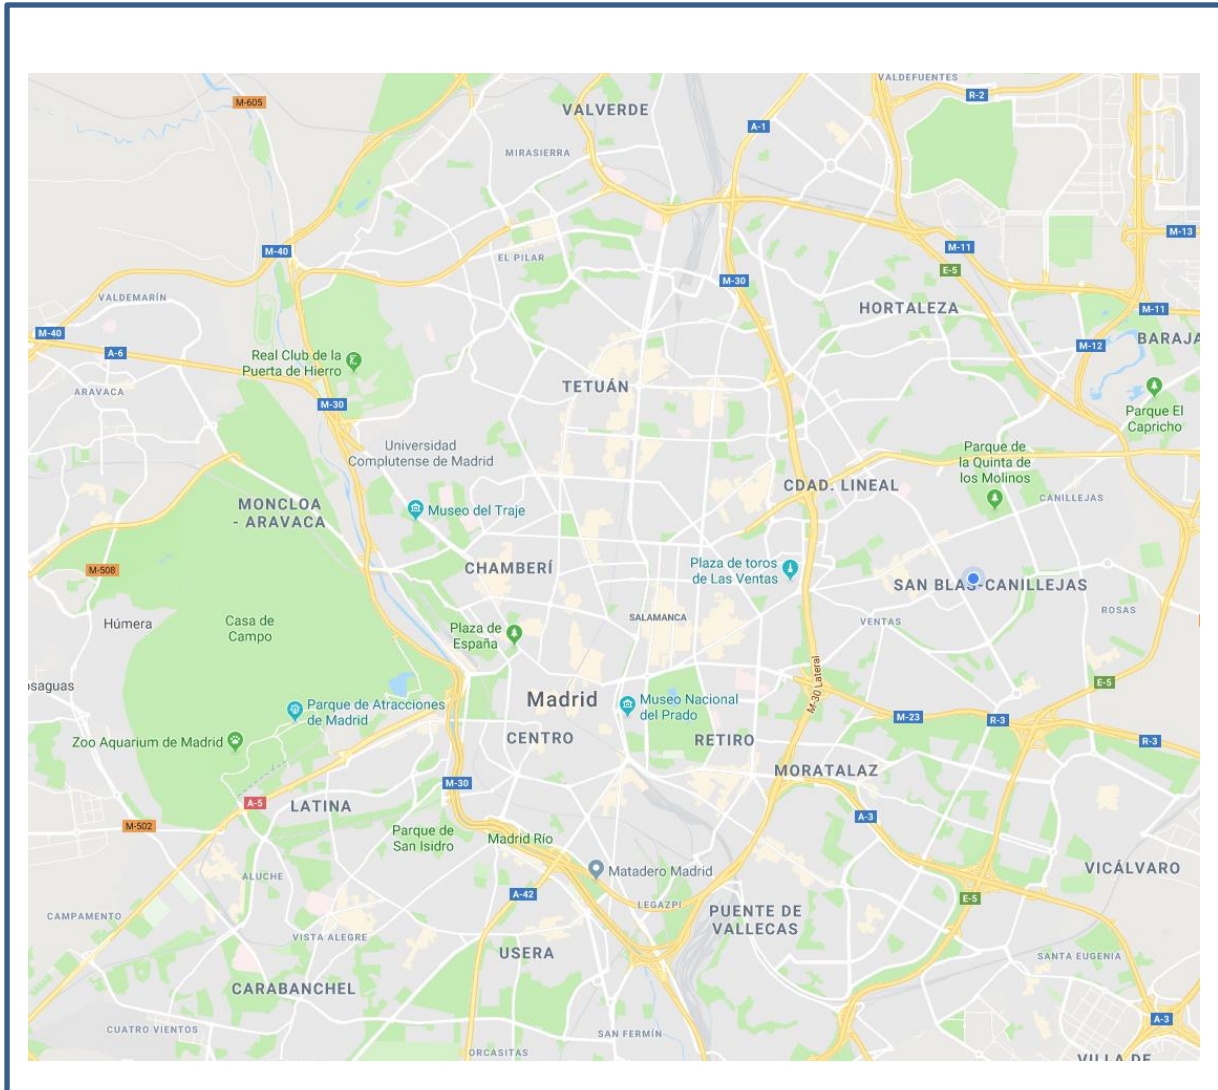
VALDEFUENTES
R-2
M-605
VALVERDE
A-1
MIRASIERRA
M-13
M-40
M-11
EL PILAR
E-5
M-30
VALDEMARÍN
HORTALEZA
M-11
M-40
M-12
BARAJA
A-6
Real Club de la Puerta de Hierro
ARAVACA
TETUÁN
Parque El Capricho
M-30
Universidad Complutense de Madrid
Parque de la Quinta de los Molinos
CDAD. LINEAL
MONCLOA - ARAVACA
Museo del Traje
CANILLEJAS
M-508
CHAMBERÍ
Plaza de toros de Las Ventas
SAN BLAS-CANILLEJAS
SALAMANCA
ROSAS
Húmera
Casa de Campo
VENTAS
Plaza de España
osaguas
M-30 Lateral
E-5
Madrid
Museo Nacional del Prado
Parque de Atracciones de Madrid
M-23
R-3
R-3
CENTRO
RETIRO
Zoo Aquarium de Madrid
MORATALAZ
M-30
A-5
LATINA
M-502
A-3
Parque de San Isidro
Madrid Río
VICÁLVARO
Matadero Madrid
ALUCHE
A-42
E-5
LEGAZPI
PUENTE DE VALLECAS
CAMPAMENTO
VISTA ALEGRE
USERA
SANTA EUGENIA
CARABANCHEL
A-3
CUATRO VIENTOS
SAN FERMÍN
ORCASITAS
VILLA DE